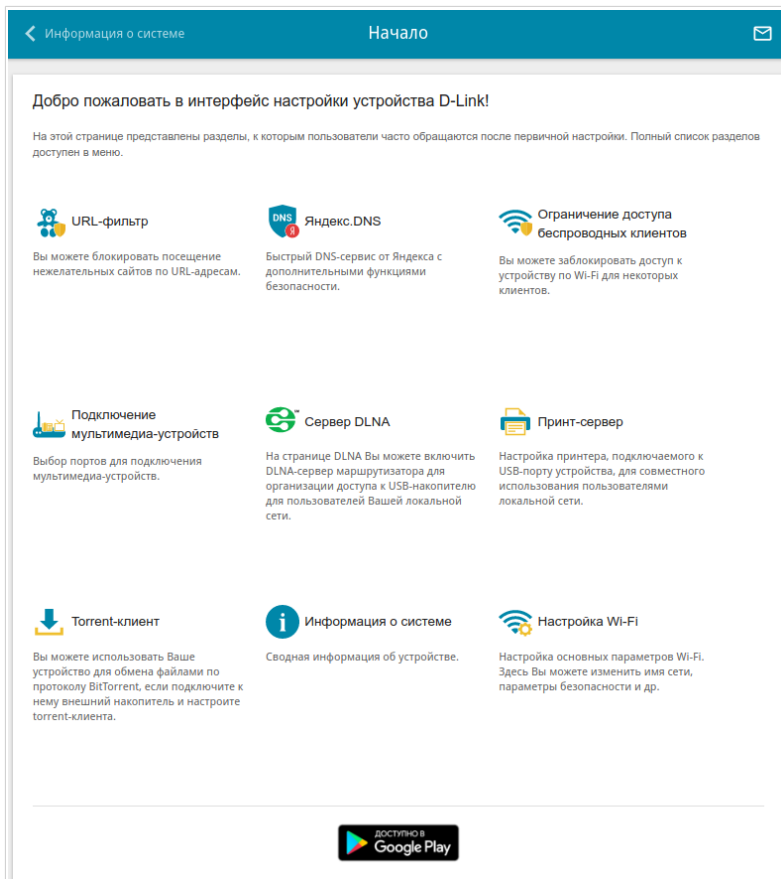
Информация о системе

Начало

Добро пожаловать в интерфейс настройки устройства D-Link!

На этой странице представлены разделы, к которым пользователи часто обращаются после первичной настройки. Полный список разделов доступен в меню.

URL-фильтр

Вы можете блокировать посещение нежелательных сайтов по URL-адресам.

DNS

Яндекс.DNS

Быстрый DNS-сервис от Яндекса с дополнительными функциями безопасности.

Ограничение доступа беспроводных клиентов

Вы можете заблокировать доступ к устройству по Wi-Fi для некоторых клиентов.

Подключение мультимедиа-устройств

Выбор портов для подключения мультимедиа-устройств.

Сервер DLNA

На странице DLNA Вы можете включить DLNA-сервер маршрутизатора для организации доступа к USB-накопителю для пользователей Вашей локальной сети.

Принт-сервер

Настройка принтера, подключаемого к USB-порту устройства, для совместного использования пользователями локальной сети.

Torrent-клиент

Вы можете использовать Ваше устройство для обмена файлами по протоколу BitTorrent, если подключите к нему внешний накопитель и настроите torrent-клиента.

Информация о системе

Сводная информация об устройстве.

Настройка Wi-Fi

Настройка основных параметров Wi-Fi. Здесь Вы можете изменить имя сети, параметры безопасности и др.

ДОСТУПНО В
Google Play